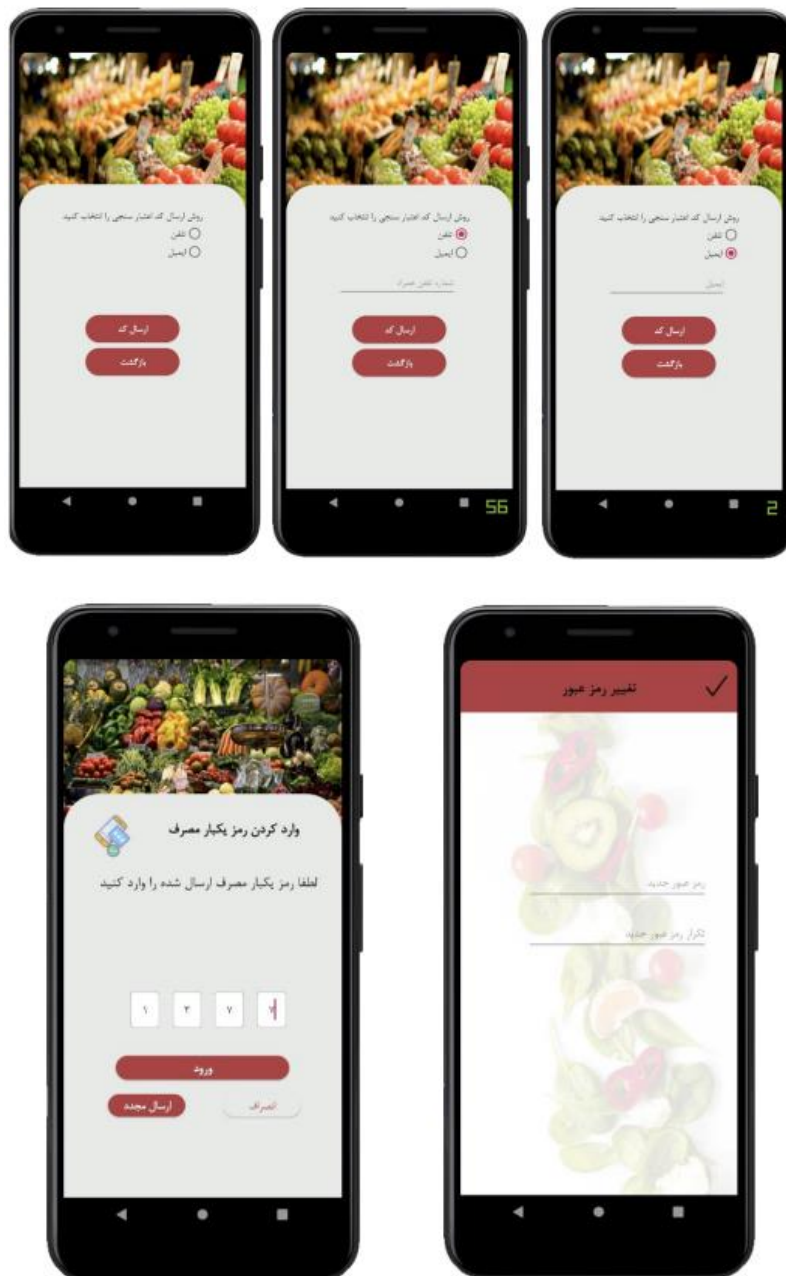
روش ارسال کد اعتبار سنجی را انتخاب کنید.
تلفن
ایمیل

ارسال کد
بازگشت

روش ارسال کد اعتبار سنجی را انتخاب کنید.
تلفن
ایمیل
شماره تلفن همراه

ارسال کد
بازگشت

56

روش ارسال کد اعتبار سنجی را انتخاب کنید.
تلفن
ایمیل
ایمیل

ارسال کد
بازگشت

2

وارد کردن رمز یکبار مصرف
لطفا رمز یکبار مصرف ارسال شده را وارد کنید

۱ ۲ ۷ ۹

ورود
ارسال مجدد
انصراف

تغییر رمز عبور
رمز عبور جدید
تکرار رمز عبور جدید